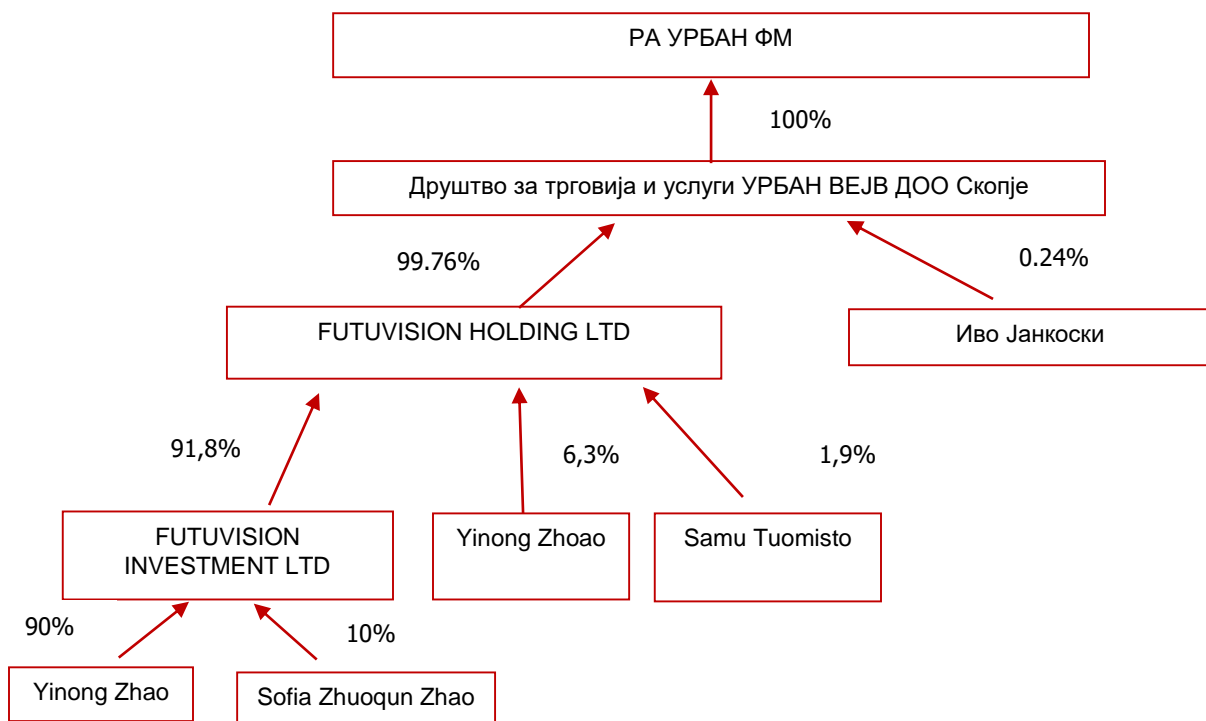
РА УРБАН ФМ

100%

Друштво за трговија и услуги УРБАН ВЕЈВ ДОО Скопје

99.76%

0.24%

FUTUVISION HOLDING LTD

Иво Јанкоски

91,8%

6,3%

1,9%

FUTUVISION INVESTMENT LTD

Yinong Zhoao

Samu Tuomisto

90%

10%

Yinong Zhao

Sofia Zhuoqun Zhao